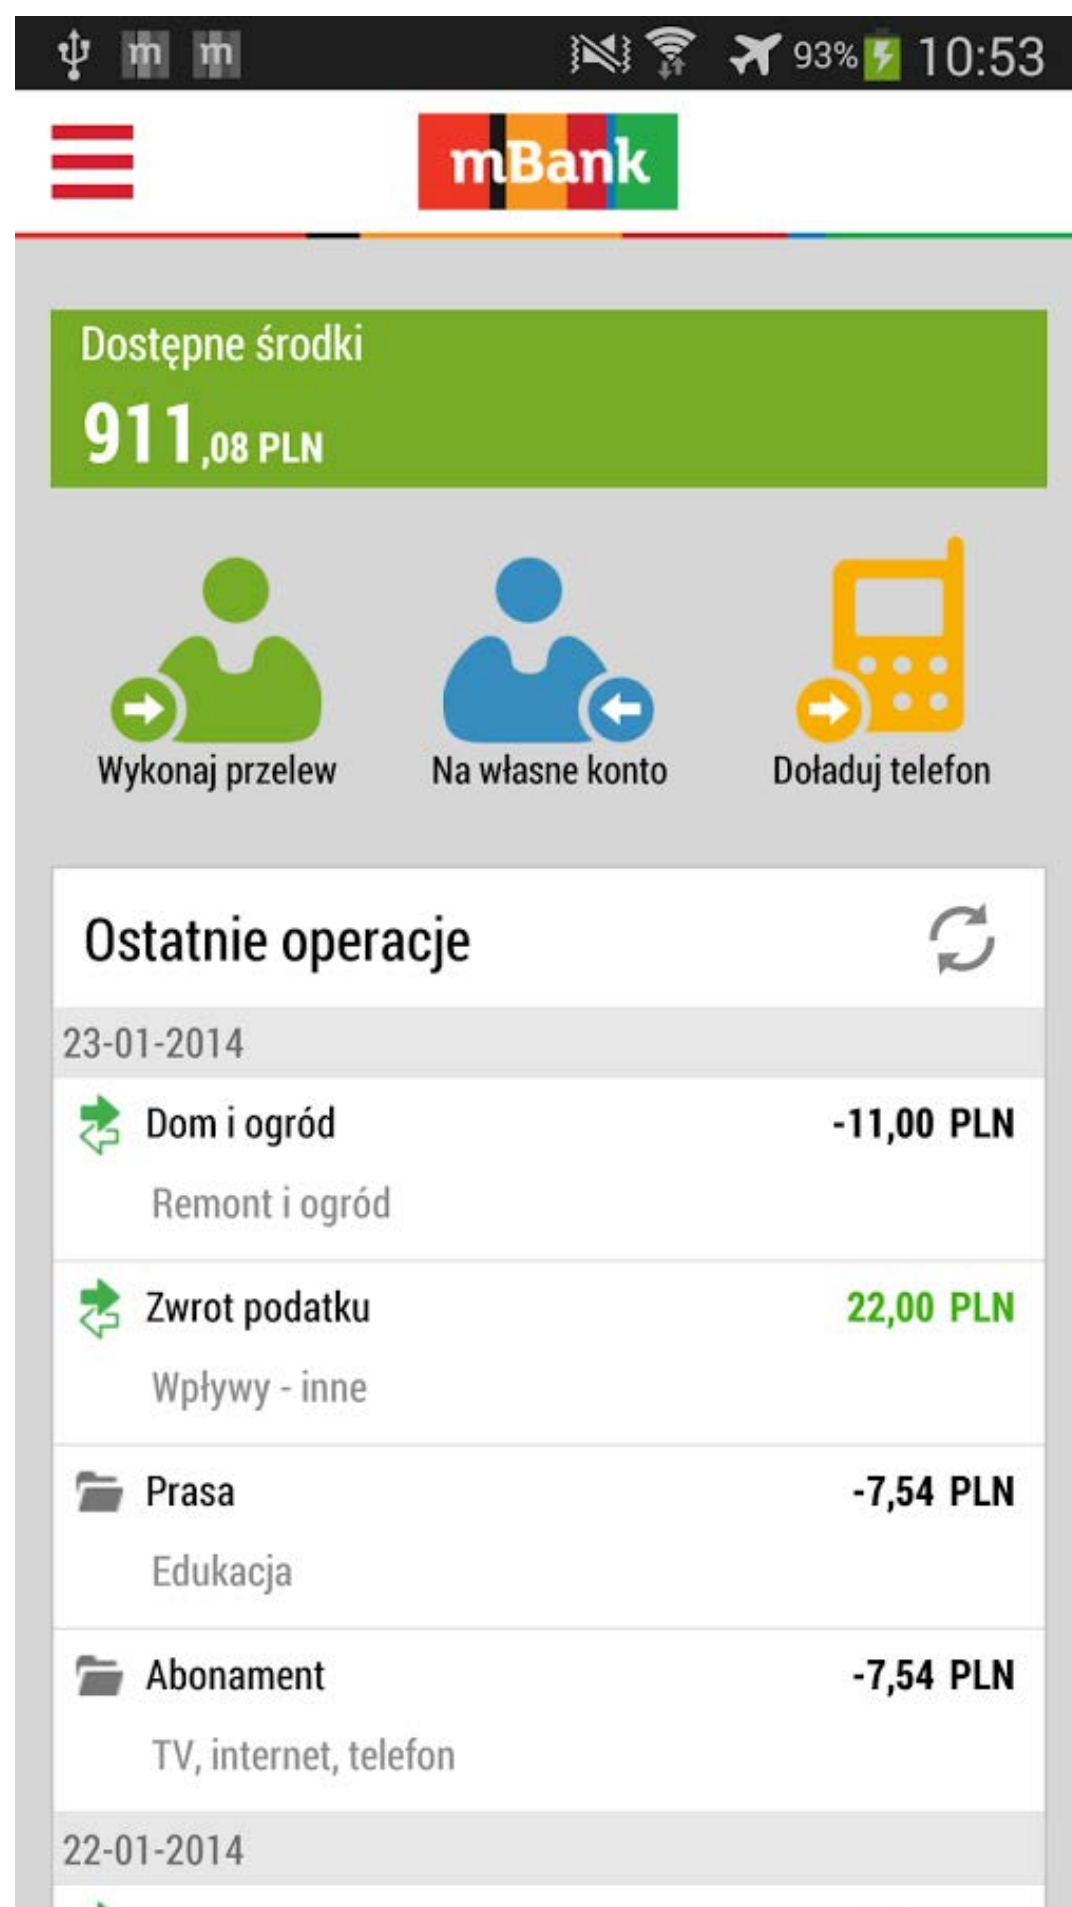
m m 93% 10:53

mBank

Dostępne środki
911,08 PLN

Wykonaj przelew
Na własne konto
Doładuj telefon

Ostatnie operacje

23-01-2014

Dom i ogród -11,00 PLN
Remont i ogród

Zwrot podatku 22,00 PLN
Wpływy - inne

Prasa -7,54 PLN
Edukacja

Abonament -7,54 PLN
TV, internet, telefon

22-01-2014